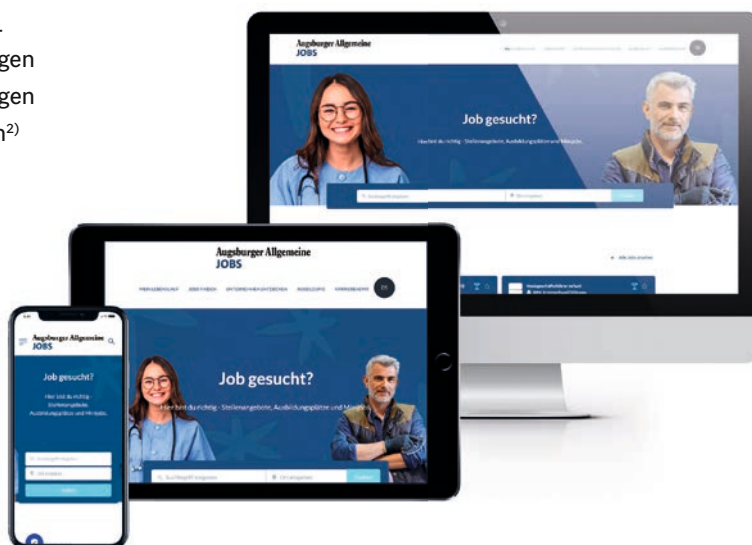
gen
gen
n²⁾

Augsburger Allgemeine
JOBS

Job gesucht?

Hier bist du richtig - Stellenangebote, Ausbildungsplätze und Minijobs.

Alle Jobs ansehen

Augsburger Allgemeine
JOBS

Job gesucht?

Hier bist du richtig - Stellenangebote, Ausbildungsplätze und Minijobs

Suchen

Augsburger Allgemeine
JOBS

Job gesucht?

Hier bist du richtig - Stellenangebote, Ausbildungsplätze und Minijobs.

Suchen